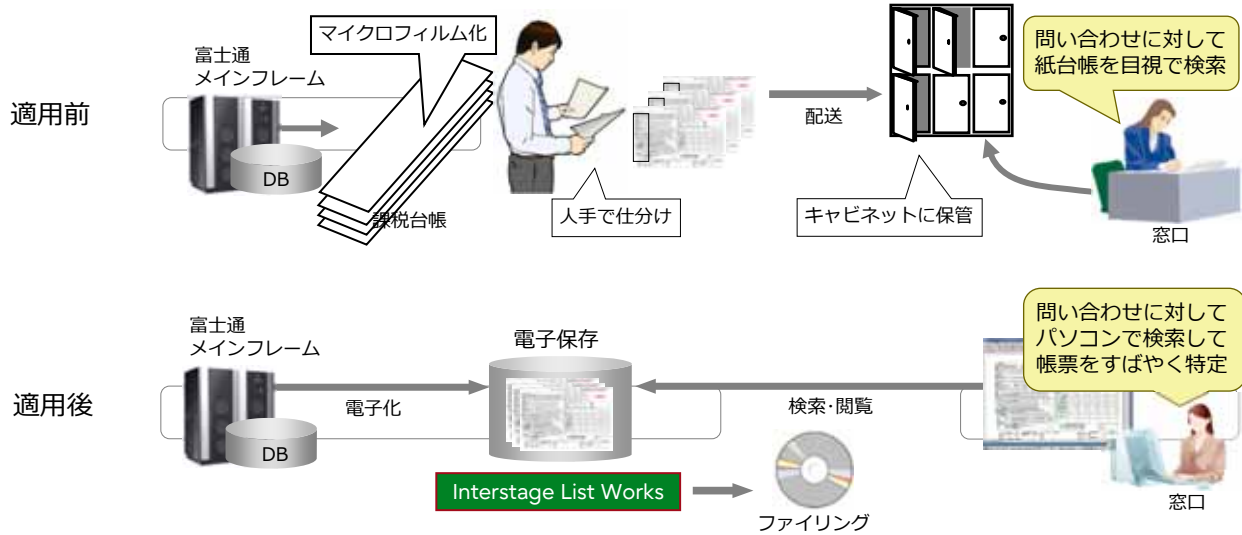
適用前

富士通
メインフレーム

DB

マイクロフィルム化

課税台帳

人手で仕分け

配送

キャビネットに保管

問い合わせに対して
紙台帳を目視で検索

窓口

適用後

富士通
メインフレーム

DB

電子化

電子保存

Interstage List Works

ファイリング

検索・閲覧

問い合わせに対して
パソコンで検索して
帳票をすばやく特定

窓口